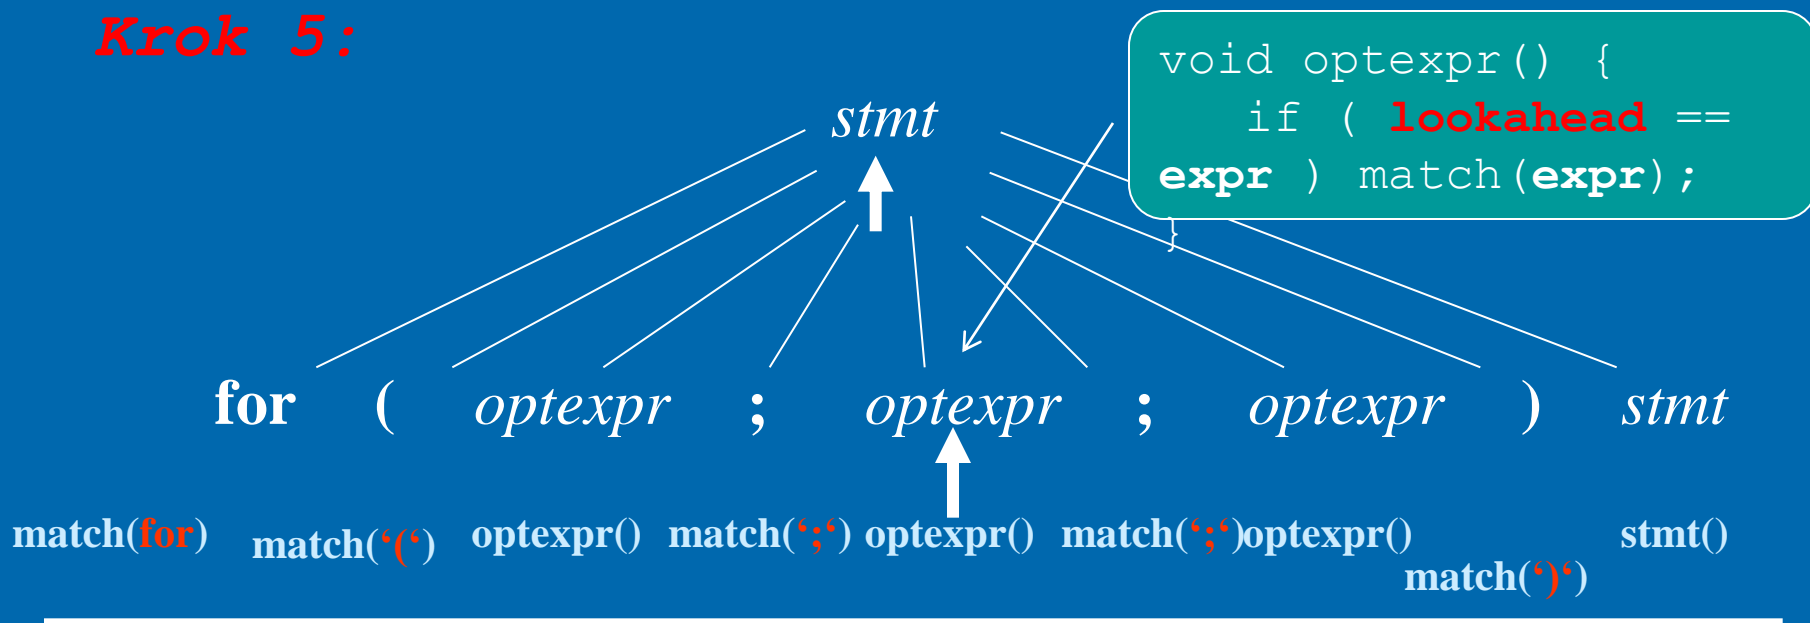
Krok 5:

void optexpr() {
  if ( lookahead == expr ) match(expr);
}

stmt

for ( optexpr ; optexpr ; optexpr ) stmt

match(for) match(‘(‘) optexpr() match(‘;‘) optexpr() match(‘;‘)optexpr() stmt()

match(‘)‘)